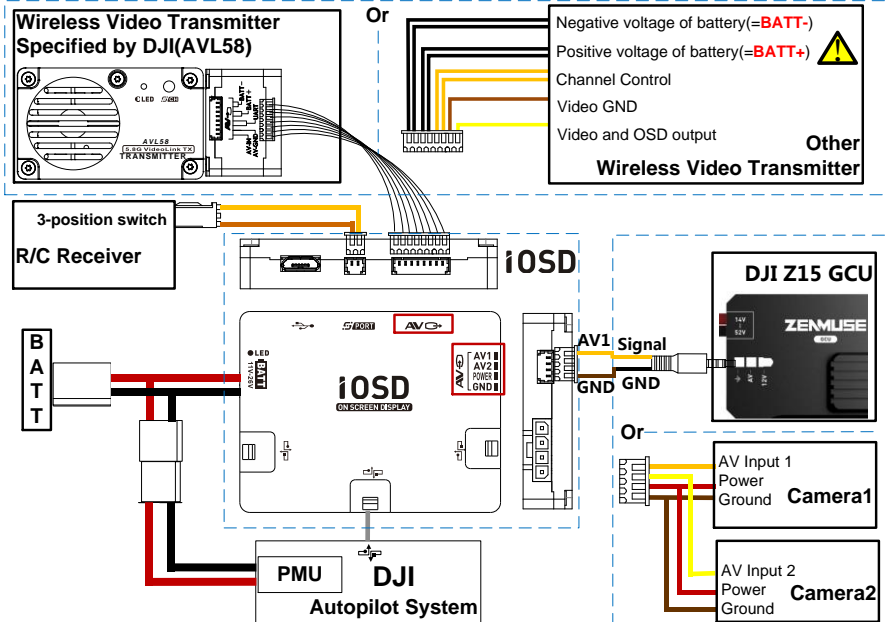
Wireless Video Transmitter Specified by DJI(AVL58)

LED

AVL58
5.8G VideoLink TX
TRANSMITTER

BATT-
BATT+
UART
AV-GND
AV-IN

Or

Negative voltage of battery(=BATT-)

Positive voltage of battery(=BATT+)

Channel Control

Video GND

Video and OSD output

Other
Wireless Video Transmitter

3-position switch

R/C Receiver

iOSD

PORT

AV

LED

BATT
11V-26V

AV1
AV2
POWER
GND

iOSD
ON SCREEN DISPLAY

B
A
T
T

PMU

DJI
Autopilot System

DJI Z15 GCU

14V
52V

ZENMUSE
GCU

AV1
Signal
GND
GND

AV
12V

Or

AV Input 1
Power
Ground
Camera1

AV Input 2
Power
Ground
Camera2